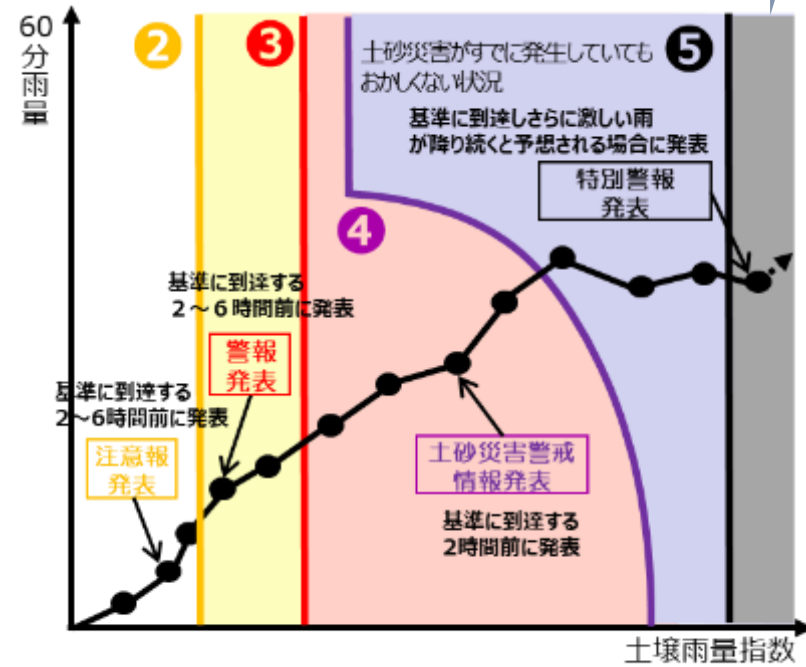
60分雨量

2

3

4

5

土砂災害がすでに発生していてもおかしくない状況

基準に到達しさらに激しい雨が降り続くと予想される場合に発表

特別警報発表

基準に到達する2～6時間前に発表

警報発表

基準に到達する2～6時間前に発表

注意報発表

土砂災害警戒情報発表

基準に到達する2時間前に発表

土壌雨量指数